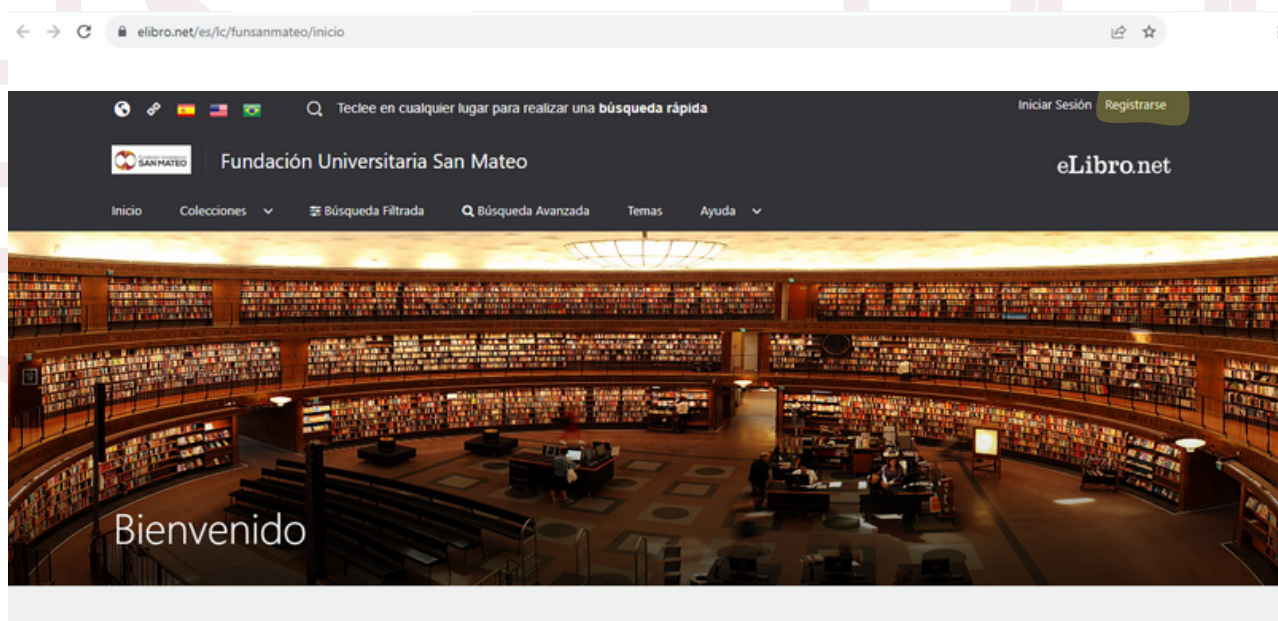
elibro.net/es/lc/funsanmateo/inicio

Teclee en cualquier lugar para realizar una **búsqueda rápida**

Iniciar Sesión Registrarse

SAN MATEO

Fundación Universitaria San Mateo

eLibro.net

Inicio Colecciones Búsqueda Filtrada Búsqueda Avanzada Temas Ayuda

Bienvenido